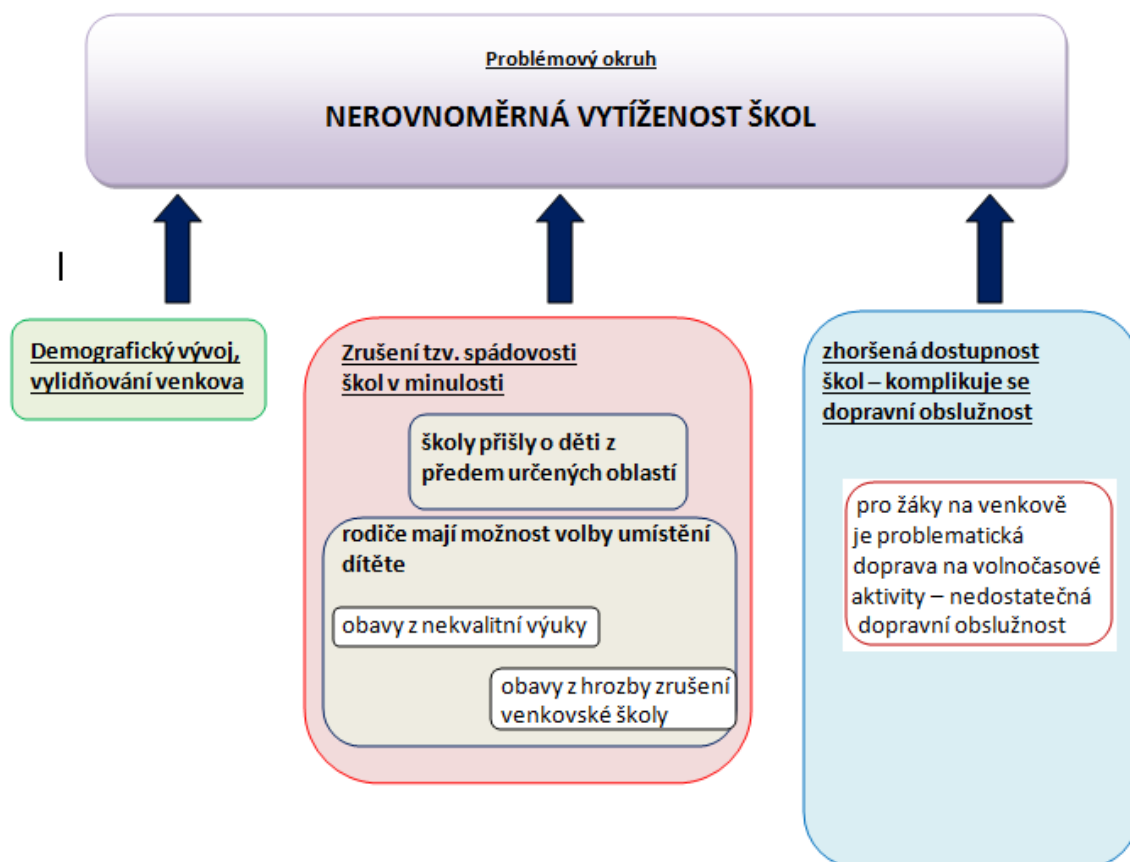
Problémový okruh

NEROVNOMĚRNÁ VYTÍŽENOST ŠKOL

Demografický vývoj, vylidňování venkova

Zrušení tzv. spádovosti škol v minulosti

školy přišly o děti z předem určených oblastí

rodiče mají možnost volby umístění dítěte

obavy z nekvalitní výuky

obavy z hrozby zrušení venkovské školy

zhoršená dostupnost škol – komplikuje se dopravní obslužnost

pro žáky na venkově je problematická doprava na volnočasové aktivity – nedostatečná dopravní obslužnost